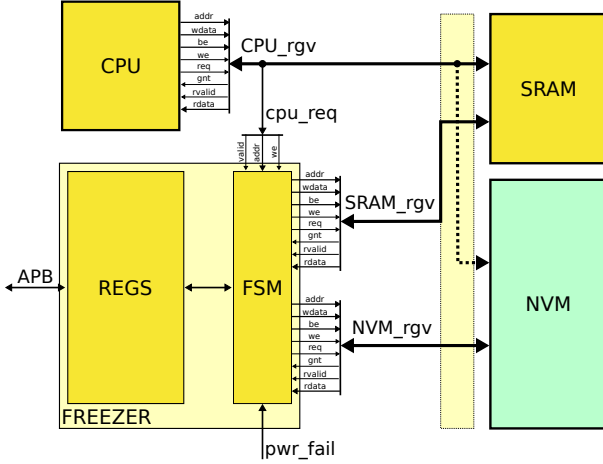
CPU

addr
wdata
be
we
req
gnt
rvalid
rdata

CPU_rgv

cpu_req

SRAM

valid
addr
we

REGS

FSM

addr
wdata
be
we
req
gnt
rvalid
rdata

SRAM_rgv

APB

NVM

addr
wdata
be
we
req
gnt
rvalid
rdata

NVM_rgv

FREEZER

pwr_fail